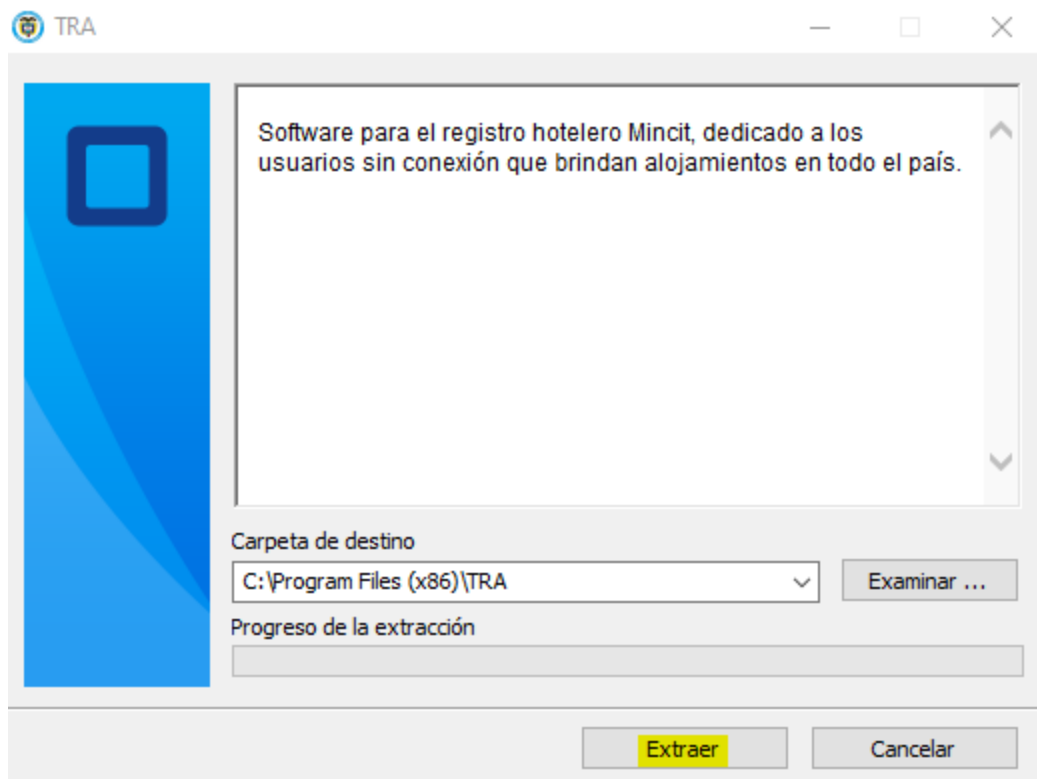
TRA

Software para el registro hotelero Mincit, dedicado a los usuarios sin conexión que brindan alojamientos en todo el país.

Carpeta de destino

C:\Program Files (x86)\TRA

Examinar ...

Progreso de la extracción

Extraer

Cancelar